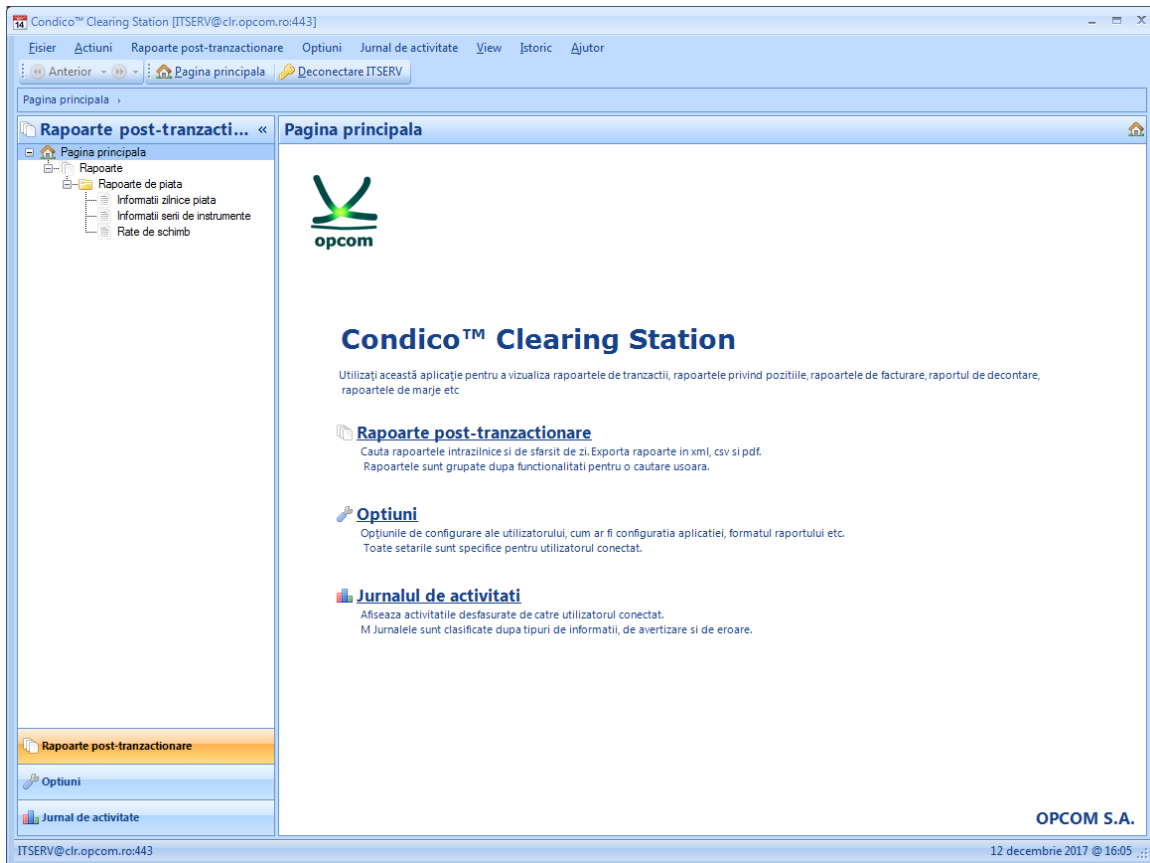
Condico™ Clearing Station [ITSERV@clr.opcom.ro:443]

Fisier Actiuni Rapoarte post-tranzactionare Optiuni Jurnal de activitate View Istoric Ajutor

Anterior Pagina principala Deconectare ITSERV

Pagina principala ›

Rapoarte post-tranzacti... «

Pagina principala
Rapoarte
Rapoarte de piata
Informatii zilnice piata
Informatii serii de instrumente
Rate de schimb

Pagina principala

opcom

Condico™ Clearing Station

Utilizaţi această aplicaţie pentru a vizualiza rapoartele de tranzactii, rapoartele privind pozitiile, rapoartele de facturare, raportul de decontare, rapoartele de marje etc

Rapoarte post-tranzactionare
Cauta rapoartele intrazilnice si de sfarsit de zi. Exporta rapoarte in xml, csv si pdf.
Rapoartele sunt grupate dupa functionalitati pentru o cautare usoara.

Optiuni
Opţiunile de configurare ale utilizatorului, cum ar fi configuratia aplicatiei, formatul raportului etc.
Toate setarile sunt specifice pentru utilizatorul conectat.

Jurnalul de activitati
Afiseaza activitatile desfasurate de catre utilizatorul conectat.
M Jurnalele sunt clasificate dupa tipuri de informatii, de avertizare si de eroare.

Rapoarte post-tranzactionare
Optiuni
Jurnal de activitate

OPCOM S.A.

ITSERV@clr.opcom.ro:443

12 decembrie 2017 @ 16:05